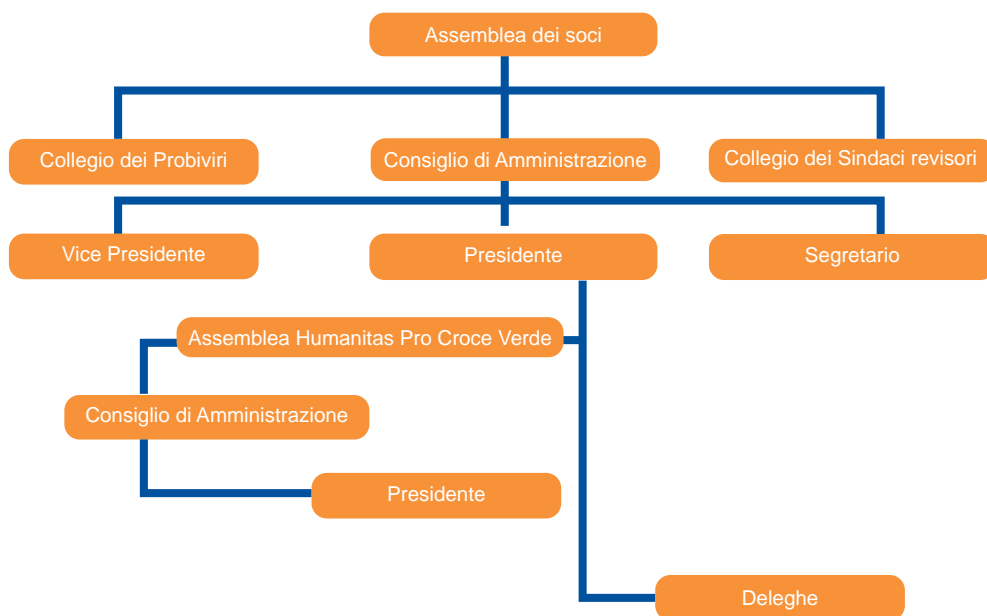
Assemblea dei soci

Collegio dei Probiviri

Consiglio di Amministrazione

Collegio dei Sindaci revisori

Vice Presidente

Presidente

Segretario

Assemblea Humanitas Pro Croce Verde

Consiglio di Amministrazione

Presidente

Deleghe